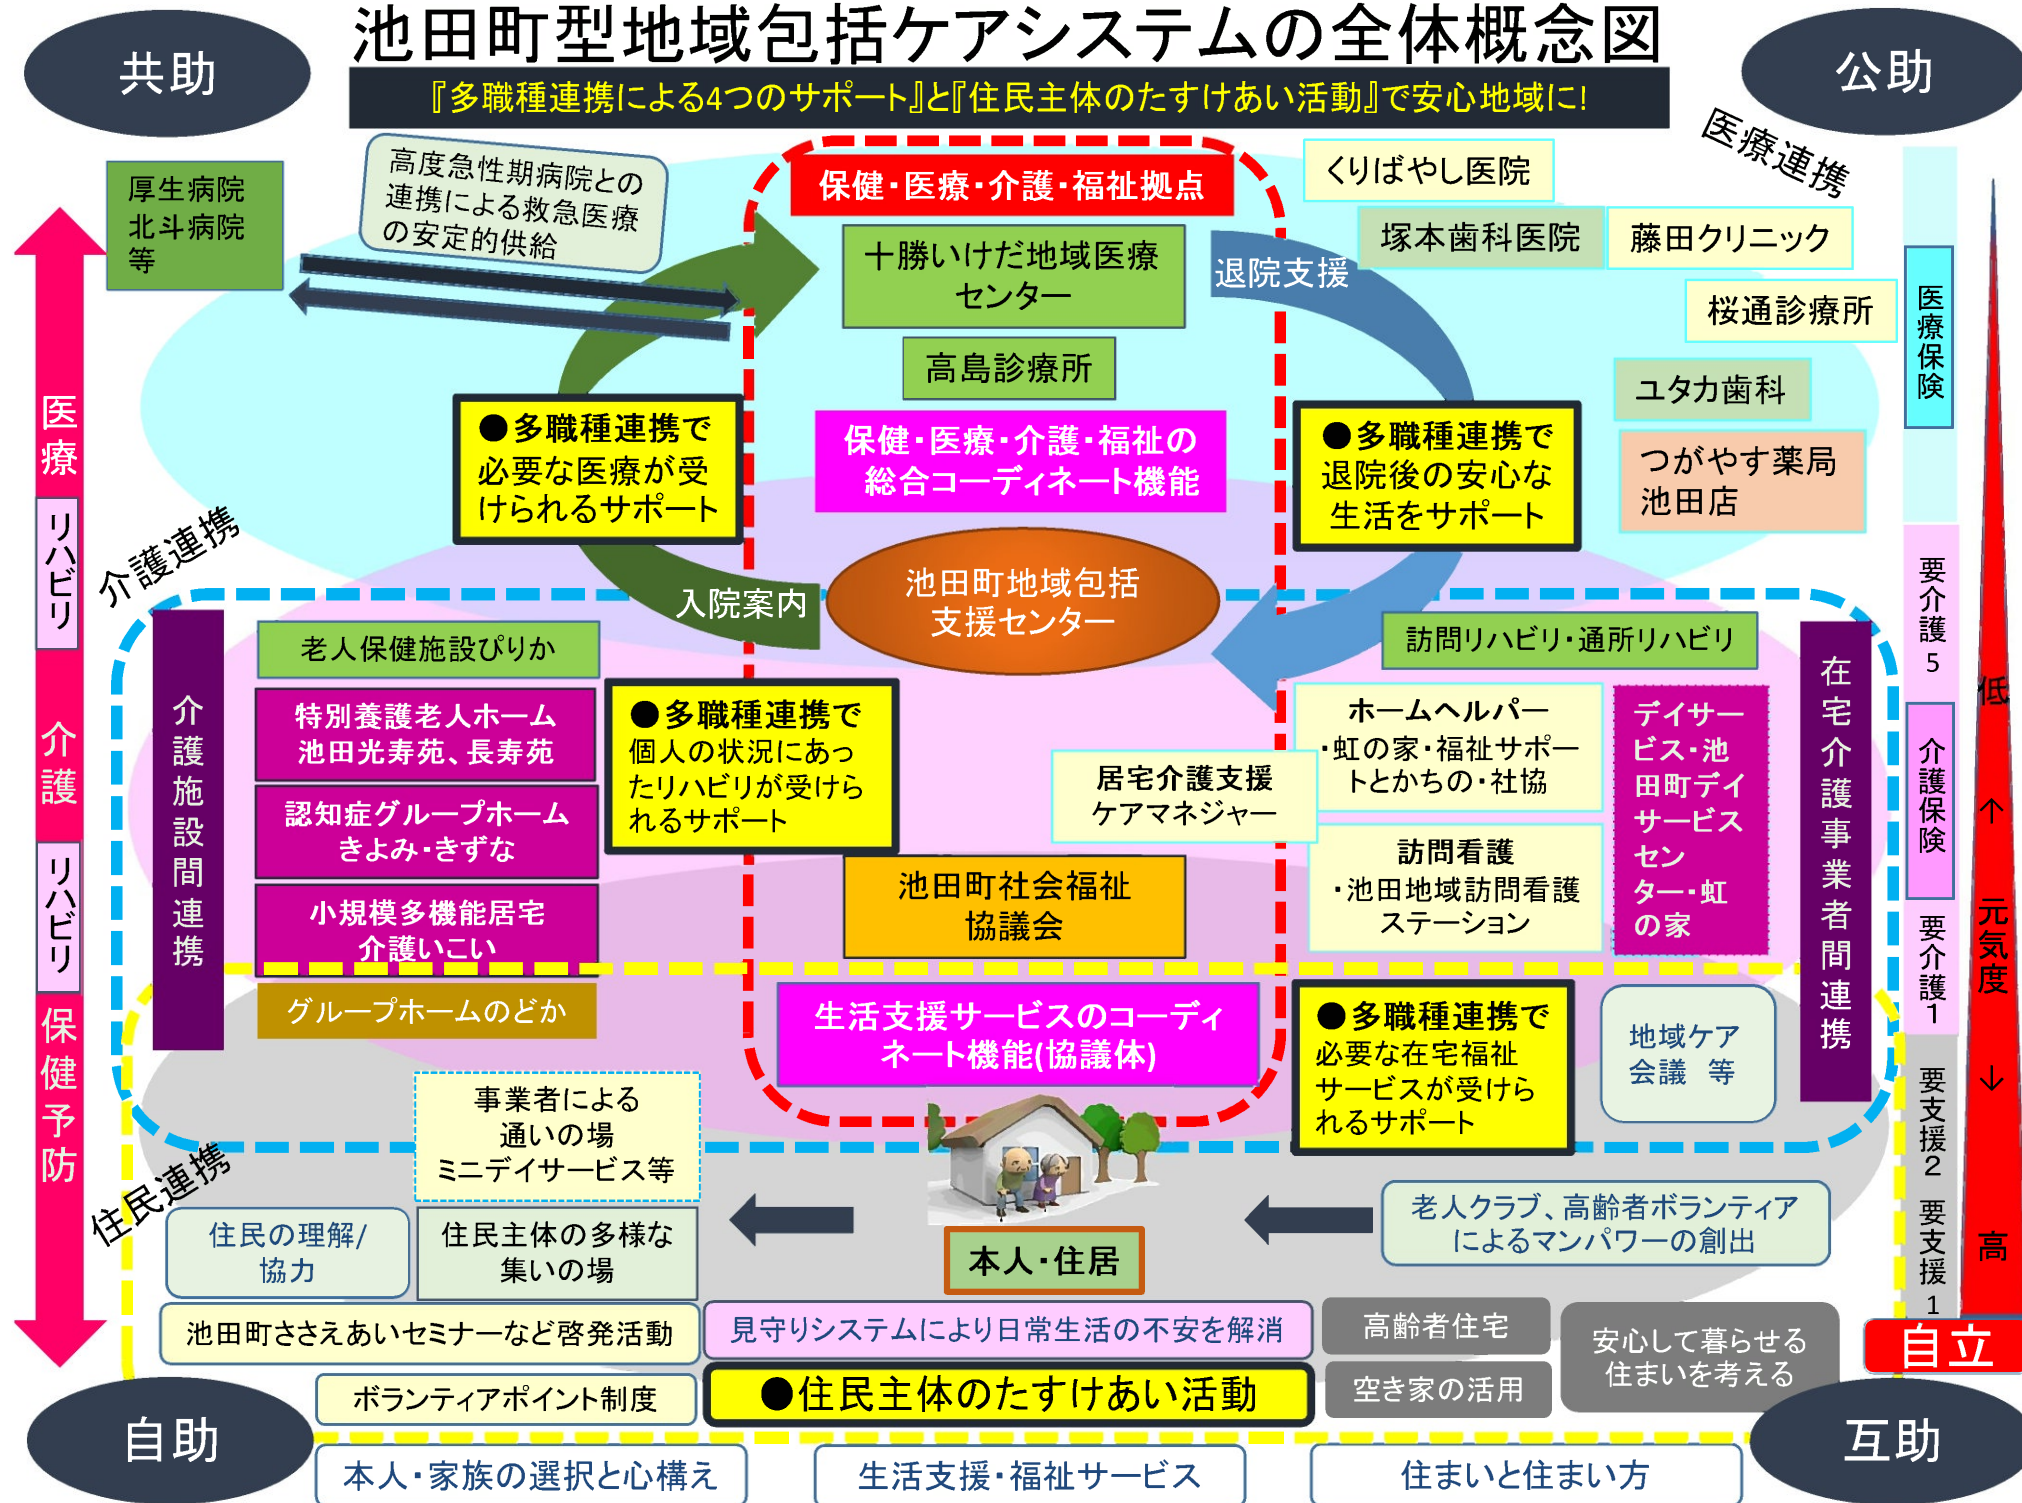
池田町型地域包括ケアシステムの全体概念図

『多職種連携による4つのサポート』と『住民主体のたすけあい活動』で安心地域に!

共助

公助

医療連携

厚生病院
北斗病院
等

高度急性期病院との連携による救急医療の安定的供給

保健・医療・介護・福祉拠点

十勝いけだ地域医療センター

高島診療所

くりばやし医院

塚本歯科医院

藤田クリニック

桜通診療所

ユタカ歯科

つがやす薬局
池田店

退院支援

医療保険

●多職種連携で必要な医療が受けられるサポート

保健・医療・介護・福祉の総合コーディネート機能

●多職種連携で退院後の安心な生活をサポート

医療

リハビリ

介護

リハビリ

保健予防

介護連携

入院案内

池田町地域包括支援センター

訪問リハビリ・通所リハビリ

介護施設間連携

老人保健施設ぴりか

特別養護老人ホーム
池田光寿苑、長寿苑

認知症グループホーム
きよみ・きずな

小規模多機能居宅
介護いこい

グループホームのどか

●多職種連携で個人の状況にあったリハビリが受けられるサポート

居宅介護支援
ケアマネジャー

ホームヘルパー
・虹の家・福祉サポートとかちの・社協

デイサービス・池田町デイサービスセンター・虹の家

訪問看護
・池田地域訪問看護ステーション

在宅介護事業者間連携

池田町社会福祉協議会

要介護5

介護保険

要介護1

要支援2

要支援1

低

↑

元気度

↓

高

自立

生活支援サービスのコーディネート機能(協議体)

●多職種連携で必要な在宅福祉サービスが受けられるサポート

地域ケア会議　等

事業者による通いの場
ミニデイサービス等

住民連携

住民の理解/協力

住民主体の多様な集いの場

本人・住居

老人クラブ、高齢者ボランティアによるマンパワーの創出

池田町ささえあいセミナーなど啓発活動

見守りシステムにより日常生活の不安を解消

高齢者住宅

空き家の活用

安心して暮らせる住まいを考える

ボランティアポイント制度

●住民主体のたすけあい活動

自助

互助

本人・家族の選択と心構え

生活支援・福祉サービス

住まいと住まい方